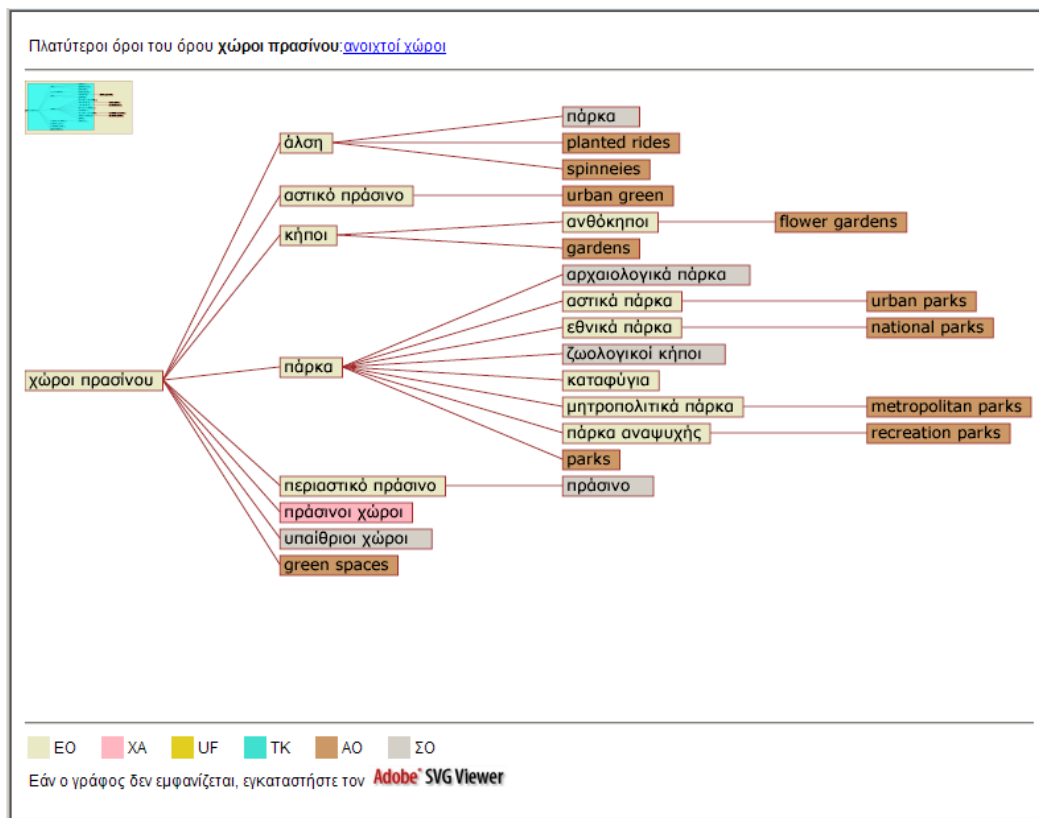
Πλατύτεροι όροι του όρου **χώροι πρασίνου**:ανοιχτοί χώροι

χώροι πρασίνου

άλση
πάρκα
planted rides
spinneies

αστικό πράσινο
urban green

κήποι
ανθόκηποι
flower gardens
gardens

πάρκα
αρχαιολογικά πάρκα
αστικά πάρκα
urban parks
εθνικά πάρκα
national parks
ζωολογικοί κήποι
καταφύγια
μητροπολιτικά πάρκα
metropolitan parks
πάρκα αναψυχής
recreation parks
parks

περιαστικό πράσινο
πράσινο

πράσινοι χώροι
υπαίθριοι χώροι
green spaces

ΕΟ ΧΑ UF TK AO ΣΟ

Εάν ο γράφος δεν εμφανίζεται, εγκαταστήστε τον Adobe SVG Viewer